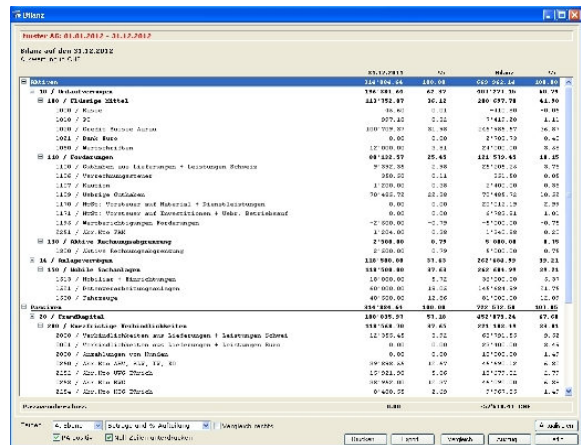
Bilanz

Muster AG: 01.01.2012 - 31.12.2012

Bilanz auf den 31.12.2012
Schweizer OR

| | 31.12.2012 | % | Bilanz | % |
|---|---|---|---|---|
| Aktiven | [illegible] | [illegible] | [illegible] | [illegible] |
| 10 / Umlaufvermögen | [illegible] | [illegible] | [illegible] | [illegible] |
| 100 / Flüssige Mittel | 213'352.87 | 30.12 | 280'697.78 | 41.50 |
| 1000 / Kasse | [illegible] | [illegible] | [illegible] | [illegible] |
| 1010 / PC | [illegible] | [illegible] | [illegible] | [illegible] |
| 1020 / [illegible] | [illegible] | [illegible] | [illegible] | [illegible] |
| 1021 / Bank Euro | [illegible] | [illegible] | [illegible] | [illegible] |
| 1050 / Wertschriften | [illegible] | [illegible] | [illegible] | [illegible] |
| 110 / Forderungen | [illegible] | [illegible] | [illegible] | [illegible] |
| 1100 / Guthaben aus Lieferungen + Leistungen Schweiz | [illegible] | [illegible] | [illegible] | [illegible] |
| 1176 / Verrechnungssteuer | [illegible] | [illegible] | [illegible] | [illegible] |
| 1178 / Kaution | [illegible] | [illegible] | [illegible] | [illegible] |
| 1179 / Übrige Guthaben | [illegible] | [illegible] | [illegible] | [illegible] |
| 1170 / MwSt: Vorsteuer auf Material + Dienstleistungen | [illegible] | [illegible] | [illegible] | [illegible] |
| 1171 / MwSt: Vorsteuer auf Investitionen + Uebr. Betriebsauf | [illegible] | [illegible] | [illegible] | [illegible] |
| 1190 / Wertberichtigungen Forderungen | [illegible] | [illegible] | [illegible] | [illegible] |
| 1251 / Akt.Kto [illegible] | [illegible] | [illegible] | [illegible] | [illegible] |
| 130 / Aktive Rechnungsabgrenzung | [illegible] | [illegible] | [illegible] | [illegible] |
| 1300 / Aktive Rechnungsabgrenzung | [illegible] | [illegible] | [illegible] | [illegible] |
| 14 / Anlagevermögen | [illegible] | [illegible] | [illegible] | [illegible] |
| 150 / Mobile Sachanlagen | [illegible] | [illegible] | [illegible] | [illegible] |
| 1510 / Mobiliar + Einrichtungen | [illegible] | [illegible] | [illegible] | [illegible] |
| 1521 / Datenverarbeitungsanlagen | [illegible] | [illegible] | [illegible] | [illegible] |
| 1530 / Fahrzeuge | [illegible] | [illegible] | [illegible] | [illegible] |
| Passiven | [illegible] | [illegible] | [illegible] | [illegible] |
| 20 / Fremdkapital | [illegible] | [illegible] | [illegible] | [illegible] |
| 200 / Kurzfristige Verbindlichkeiten | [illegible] | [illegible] | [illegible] | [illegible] |
| 2000 / Verbindlichkeiten aus Lieferungen + Leistungen Schwei | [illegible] | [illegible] | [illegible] | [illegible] |
| 2001 / Verbindlichkeiten aus Lieferungen + Leistungen Euro | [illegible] | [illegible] | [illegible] | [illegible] |
| 2030 / Anzahlungen von Kunden | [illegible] | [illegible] | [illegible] | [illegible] |
| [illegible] | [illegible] | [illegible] | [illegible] | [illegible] |
| Passivenüberschuss | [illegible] | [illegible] | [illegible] | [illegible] |

Format: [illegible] | Vergleich zeigen
Null-Zeilen unterdrücken

Drucken | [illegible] | Vergleich | Auswahl | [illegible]